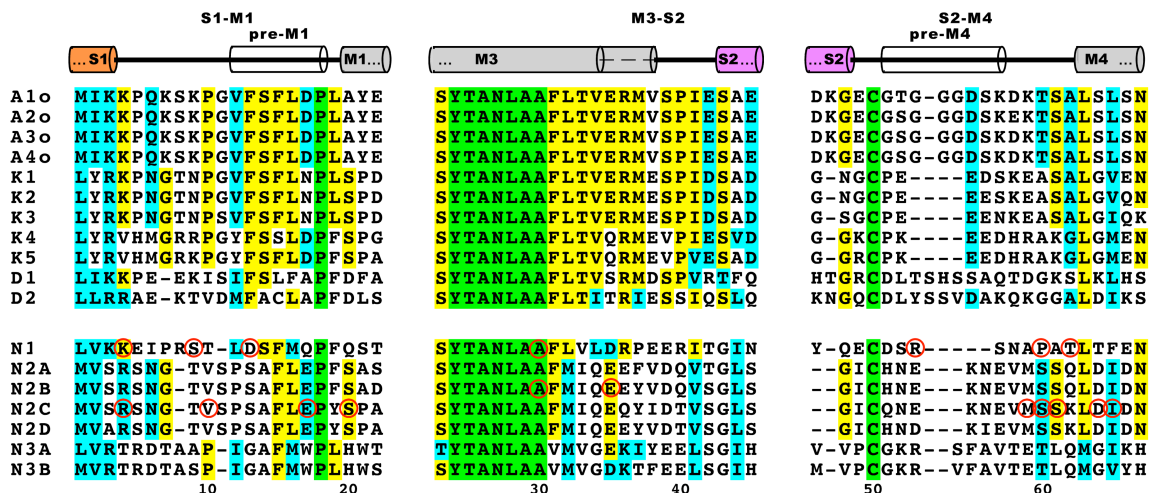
S1-M1
pre-M1
...S1
M1...

M3-S2
... M3
S2...

S2-M4
pre-M4
...S2
M4 ...

A1o MIKKPQKSKPGVFSFLDPLAYE SYTANLAAFLTVERMVSPIESAE DKGECGTG-GGDSKDKTSALSLSN
A2o MIKKPQKSKPGVFSFLDPLAYE SYTANLAAFLTVERMVSPIESAE DKGECGSG-GGDSKEKTSALSLSN
A3o MIKKPQKSKPGVFSFLDPLAYE SYTANLAAFLTVERMVSPIESAE DKGECGSG-GGDSKDKTSALSLSN
A4o MIKKPQKSKPGVFSFLDPLAYE SYTANLAAFLTVERMVSPIESAE DKGECGSG-GGDSKDKTSALSLSN
K1 LYRKPNGTNPGVFSFLNPLSPD SYTANLAAFLTVERMESPIDSAD G-NGCPE----EDSKEASALGVEN
K2 LYRKPNGTNPGVFSFLNPLSPD SYTANLAAFLTVERMESPIDSAD G-NGCPE----EESKEASALGVQN
K3 LYRKPNGTNPSVFSFLNPLSPD SYTANLAAFLTVERMESPIDSAD G-SGCPE----EENKEASALGIQK
K4 LYRVHMGRRPGYFSSLDPFSPG SYTANLAAFLTVQRMEVPIESVD G-GKCPK----EEDHRAKGLGMEN
K5 LYRVHMGRKPGYFSFLDPFSPA SYTANLAAFLTVQRMEVPVESAD G-GRCPK----EEDHRAKGLGMEN
D1 LIKKPE-EKISIFSLFAPFDFA SYTANLAAFLTVSRMDSPVRTFQ HTGRCDLTSHSSAQTDGKSLKLHS
D2 LLRRAE-KTVDMFACLAPFDLS SYTANLAAFLTITRIESSIQSLQ KNGQCDLYSSVDAKQKGGALDIKS

N1 LVKKEIPRST-LDSFMQPFQST SYTANLAAFLVLDRPEERITGIN Y-QECDSR-----SNAPATLTFEN
N2A MVSRSNG-TVSPSAFLEPFSAS SYTANLAAFMIQEEFVDQVTGLS --GICHNE---KNEVMSSQLDIDN
N2B MVSRSNG-TVSPSAFLEPFSAD SYTANLAAFMIQEEYVDQVSGLS --GICHNE---KNEVMSSQLDIDN
N2C MVSRSNG-TVSPSAFLEPYSPA SYTANLAAFMIQEQYIDTVSGLS --GICQNE---KNEVMSSKLDIDN
N2D MVARSNG-TVSPSAFLEPYSPA SYTANLAAFMIQEEYVDTVSGLS --GICHND---KIEVMSSKLDIDN
N3A LVRTRDTAAP-IGAFMWPLHWT TYTANLAAVMVGEKIYEELSGIH V-VPCGKR--SFAVTETLQMGIKH
N3B MVRTRDTASP-IGAFMWPLHWS SYTANLAAVMVGDKTFEELSGIH M-VPCGKR--VFAVTETLQMGVYH
10 20 30 40 50 60